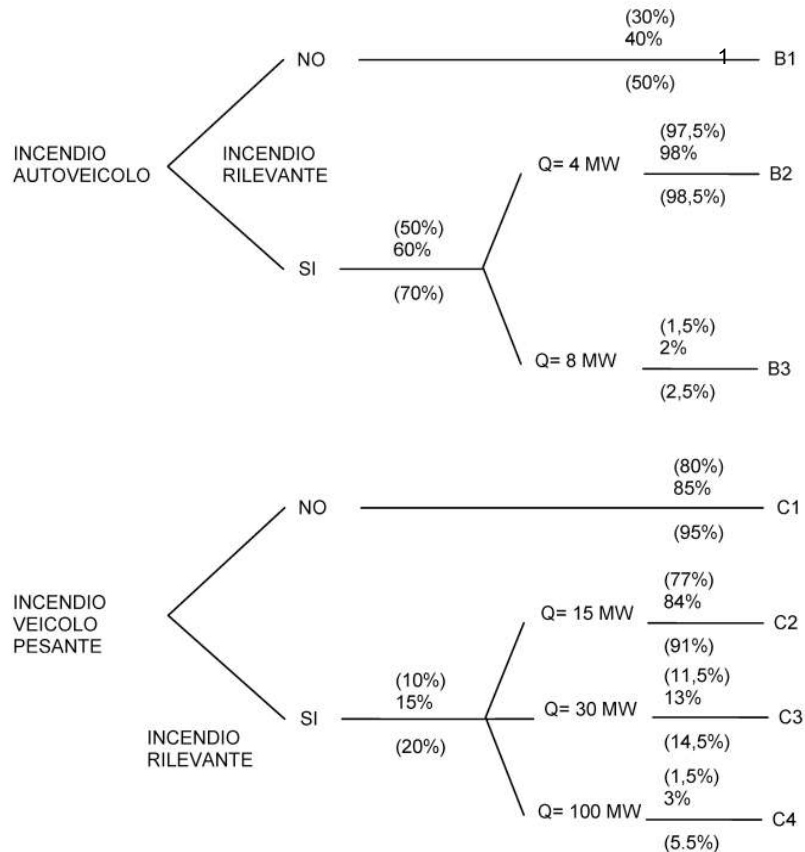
(30%)
40%
NO
1
B1
(50%)

INCENDIO AUTOVEICOLO

INCENDIO RILEVANTE

(97,5%)
98%
Q= 4 MW
B2
(98,5%)

(50%)
60%
SI
(70%)

(1,5%)
2%
Q= 8 MW
B3
(2,5%)

(80%)
85%
NO
C1
(95%)

INCENDIO VEICOLO PESANTE

(77%)
84%
Q= 15 MW
C2
(91%)

(10%)
15%
(11,5%)
13%
SI
Q= 30 MW
C3

INCENDIO RILEVANTE
(20%)
(14,5%)

(1,5%)
3%
Q= 100 MW
C4
(5.5%)